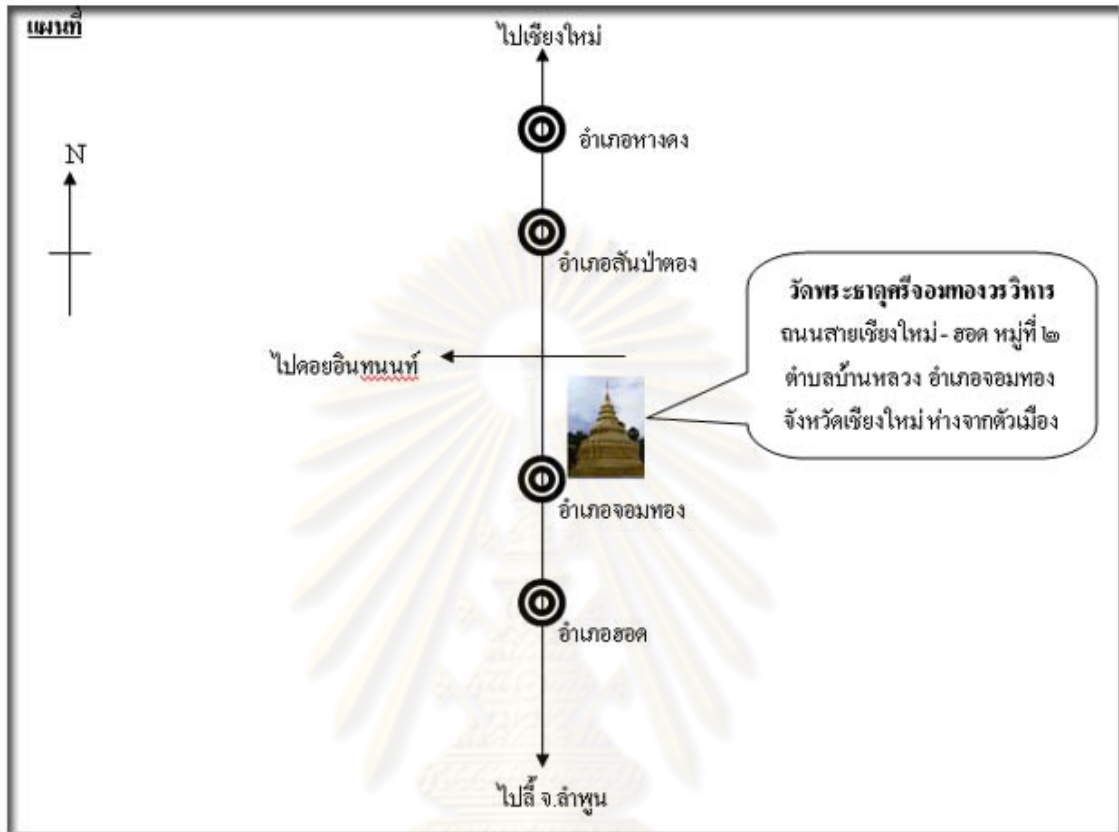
แผนที่

ไปเชียงใหม่

N

อำเภอหางดง

อำเภอสันป่าตอง

วัดพระธาตุศรีจอมทองวรวิหาร ถนนสายเชียงใหม่ - ฮอด หมู่ที่ ๒ ตำบลบ้านหลวง อำเภอจอมทอง จังหวัดเชียงใหม่ ห่างจากตัวเมือง

ไปดอยอินทนนท์

อำเภอจอมทอง

อำเภอฮอด

ไปลี้ จ.ลำพูน